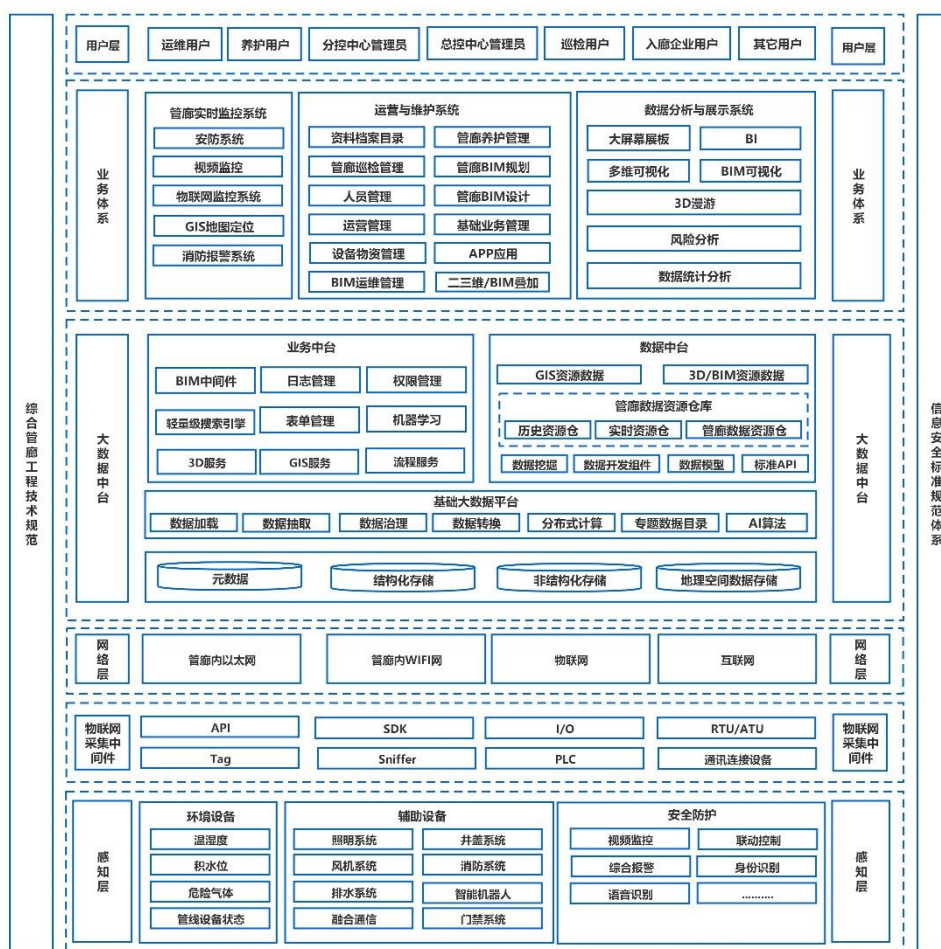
综合管廊工程技术规范

用户层
运维用户
养护用户
分控中心管理员
总控中心管理员
巡检用户
入廊企业用户
其它用户
用户层

业务体系

管廊实时监控系统
安防系统
视频监控
物联网监控系统
GIS地图定位
消防报警系统

运营与维护系统
资料档案目录
管廊养护管理
管廊巡检管理
管廊BIM规划
人员管理
管廊BIM设计
运营管理
基础业务管理
设备物资管理
APP应用
BIM运维管理
二三维/BIM叠加

数据分析与展示系统
大屏幕展板
BI
多维可视化
BIM可视化
3D漫游
风险分析
数据统计分析

业务体系

大数据中台

业务中台
BIM中间件
日志管理
权限管理
轻量级搜索引擎
表单管理
机器学习
3D服务
GIS服务
流程服务

数据中台
GIS资源数据
3D/BIM资源数据
管廊数据资源仓库
历史资源仓
实时资源仓
管廊数据资源仓
数据挖掘
数据开发组件
数据模型
标准API

基础大数据平台
数据加载
数据抽取
数据治理
数据转换
分布式计算
专题数据目录
AI算法

元数据
结构化存储
非结构化存储
地理空间数据存储

大数据中台

网络层
管廊内以太网
管廊内WIFI网
物联网
互联网
网络层

物联网采集中间件
API
SDK
I/O
RTU/ATU
Tag
Sniffer
PLC
通讯连接设备
物联网采集中间件

感知层

环境设备
温湿度
积水位
危险气体
管线设备状态

辅助设备
照明系统
井盖系统
风机系统
消防系统
排水系统
智能机器人
融合通信
门禁系统

安全防护
视频监控
联动控制
综合报警
身份识别
语音识别
.........

感知层

信息安全标准规范体系